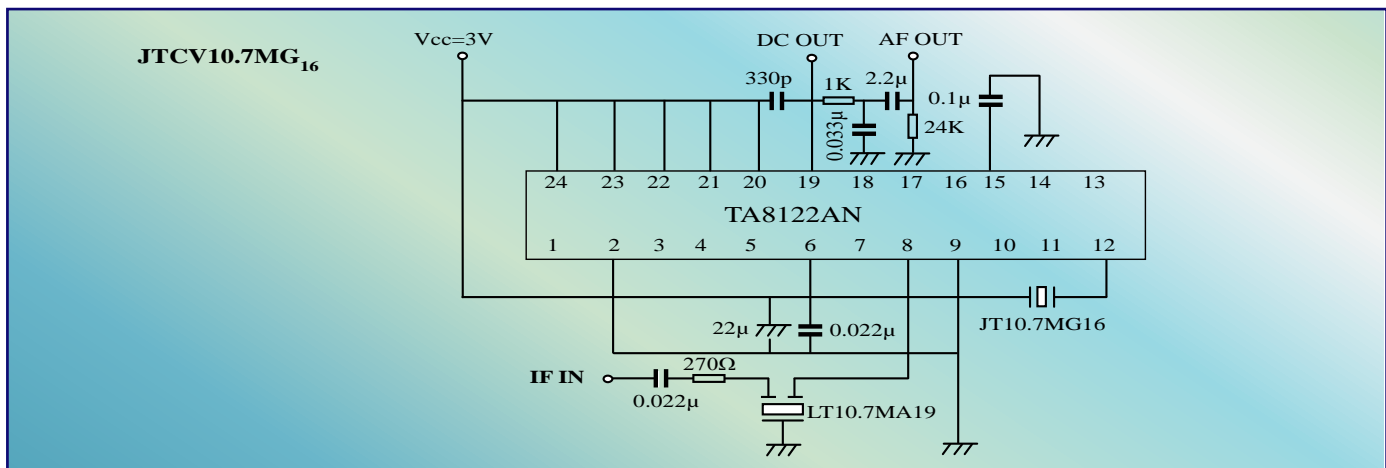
JTCV10.7MG$_{16}$

Vcc=3V

DC OUT

AF OUT

330p

1K

2.2μ

0.1μ

0.033μ

24K

24 23 22 21 20 19 18 17 16 15 14 13

TA8122AN

1 2 3 4 5 6 7 8 9 10 11 12

22μ

0.022μ

JT10.7MG16

IF IN

270Ω

0.022μ

LT10.7MA19